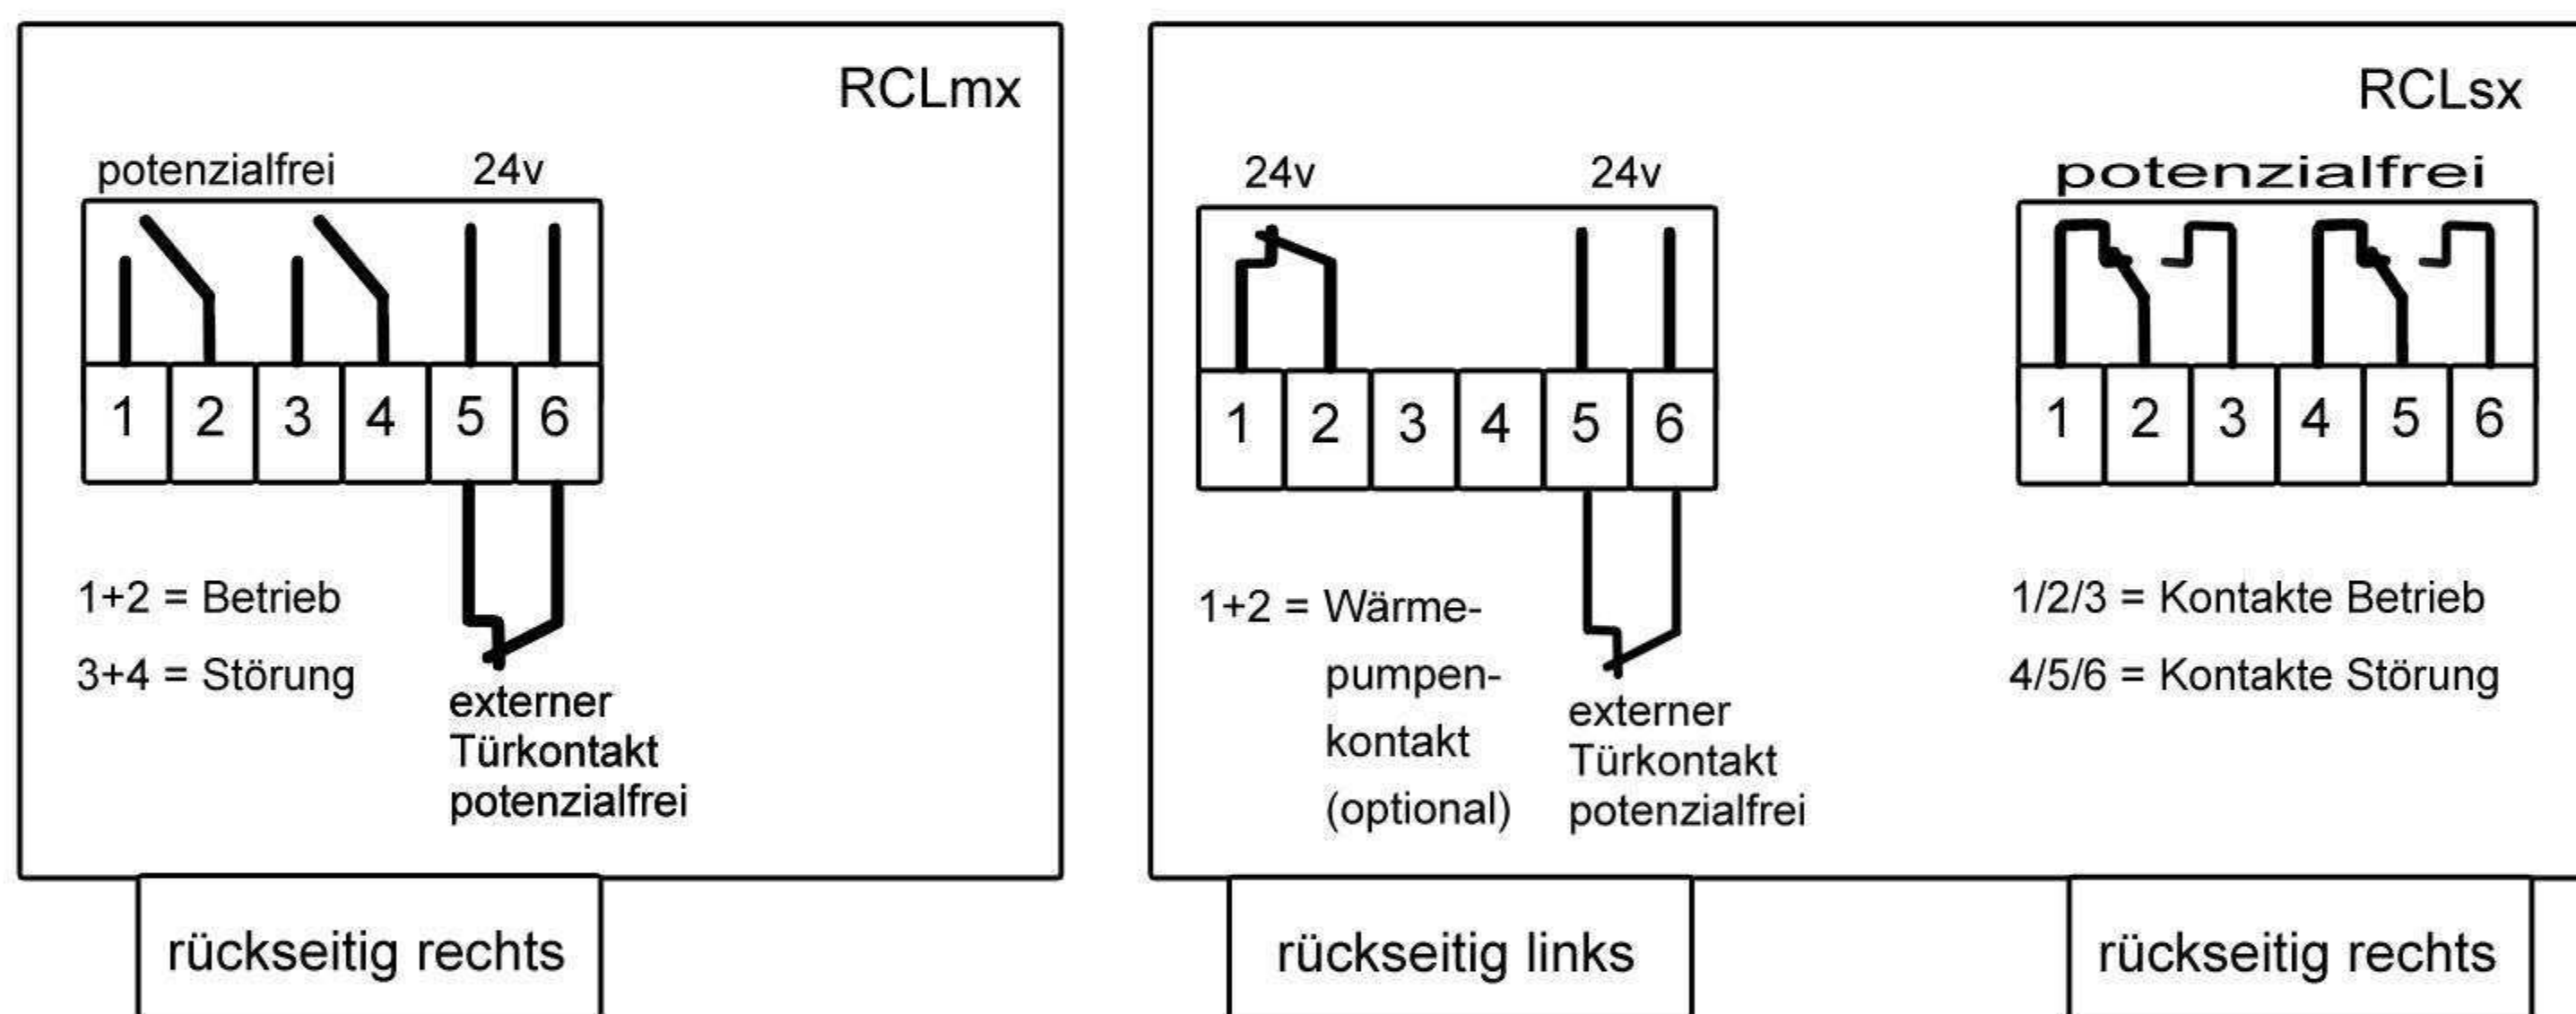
RCLmx

potenzialfrei 24v

1 2 3 4 5 6

1+2 = Betrieb

3+4 = Störung

externer Türkontakt potenzialfrei

rückseitig rechts

RCLsx

24v 24v

1 2 3 4 5 6

1+2 = Wärmepumpenkontakt (optional)

externer Türkontakt potenzialfrei

potenzialfrei

1 2 3 4 5 6

1/2/3 = Kontakte Betrieb

4/5/6 = Kontakte Störung

rückseitig links

rückseitig rechts